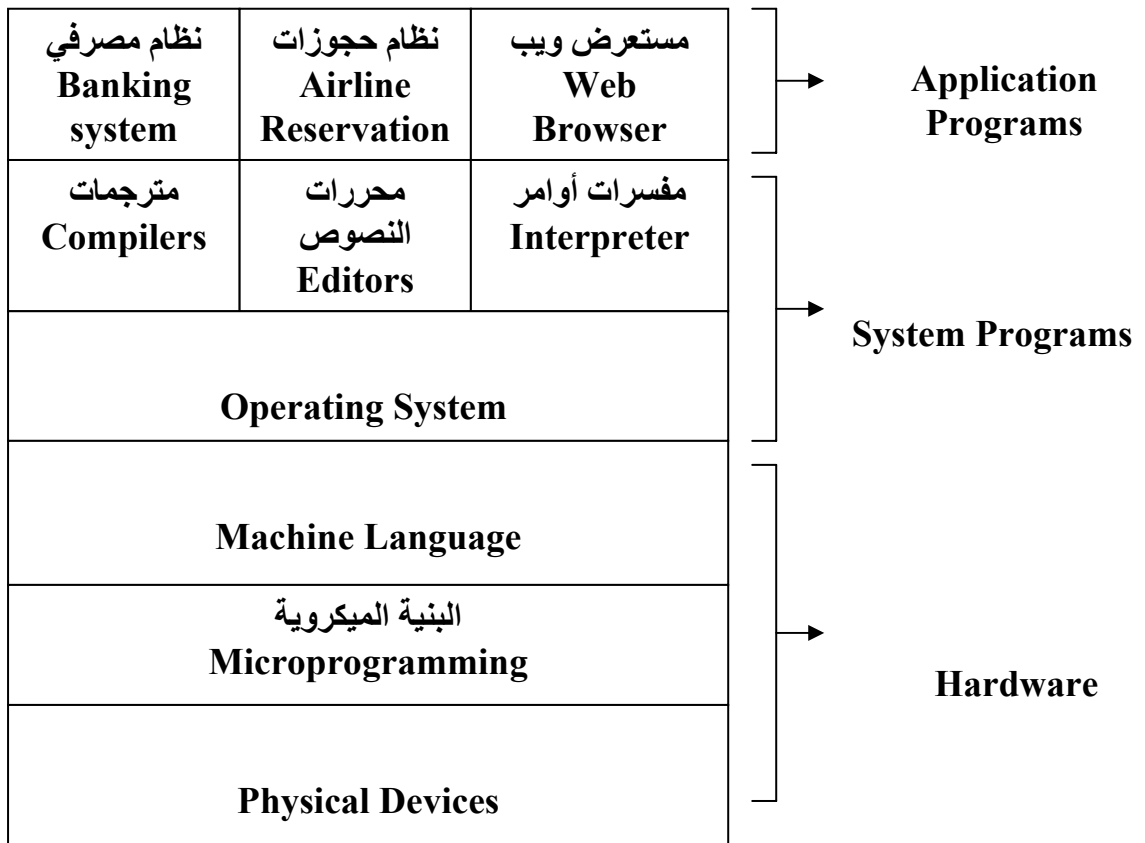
نظام مصرفي
Banking system

نظام حجوزات
Airline Reservation

مستعرض ويب
Web Browser

Application Programs

مترجمات
Compilers

محررات النصوص
Editors

مفسرات أوامر
Interpreter

Operating System

System Programs

Machine Language

البنية الميكروية
Microprogramming

Physical Devices

Hardware